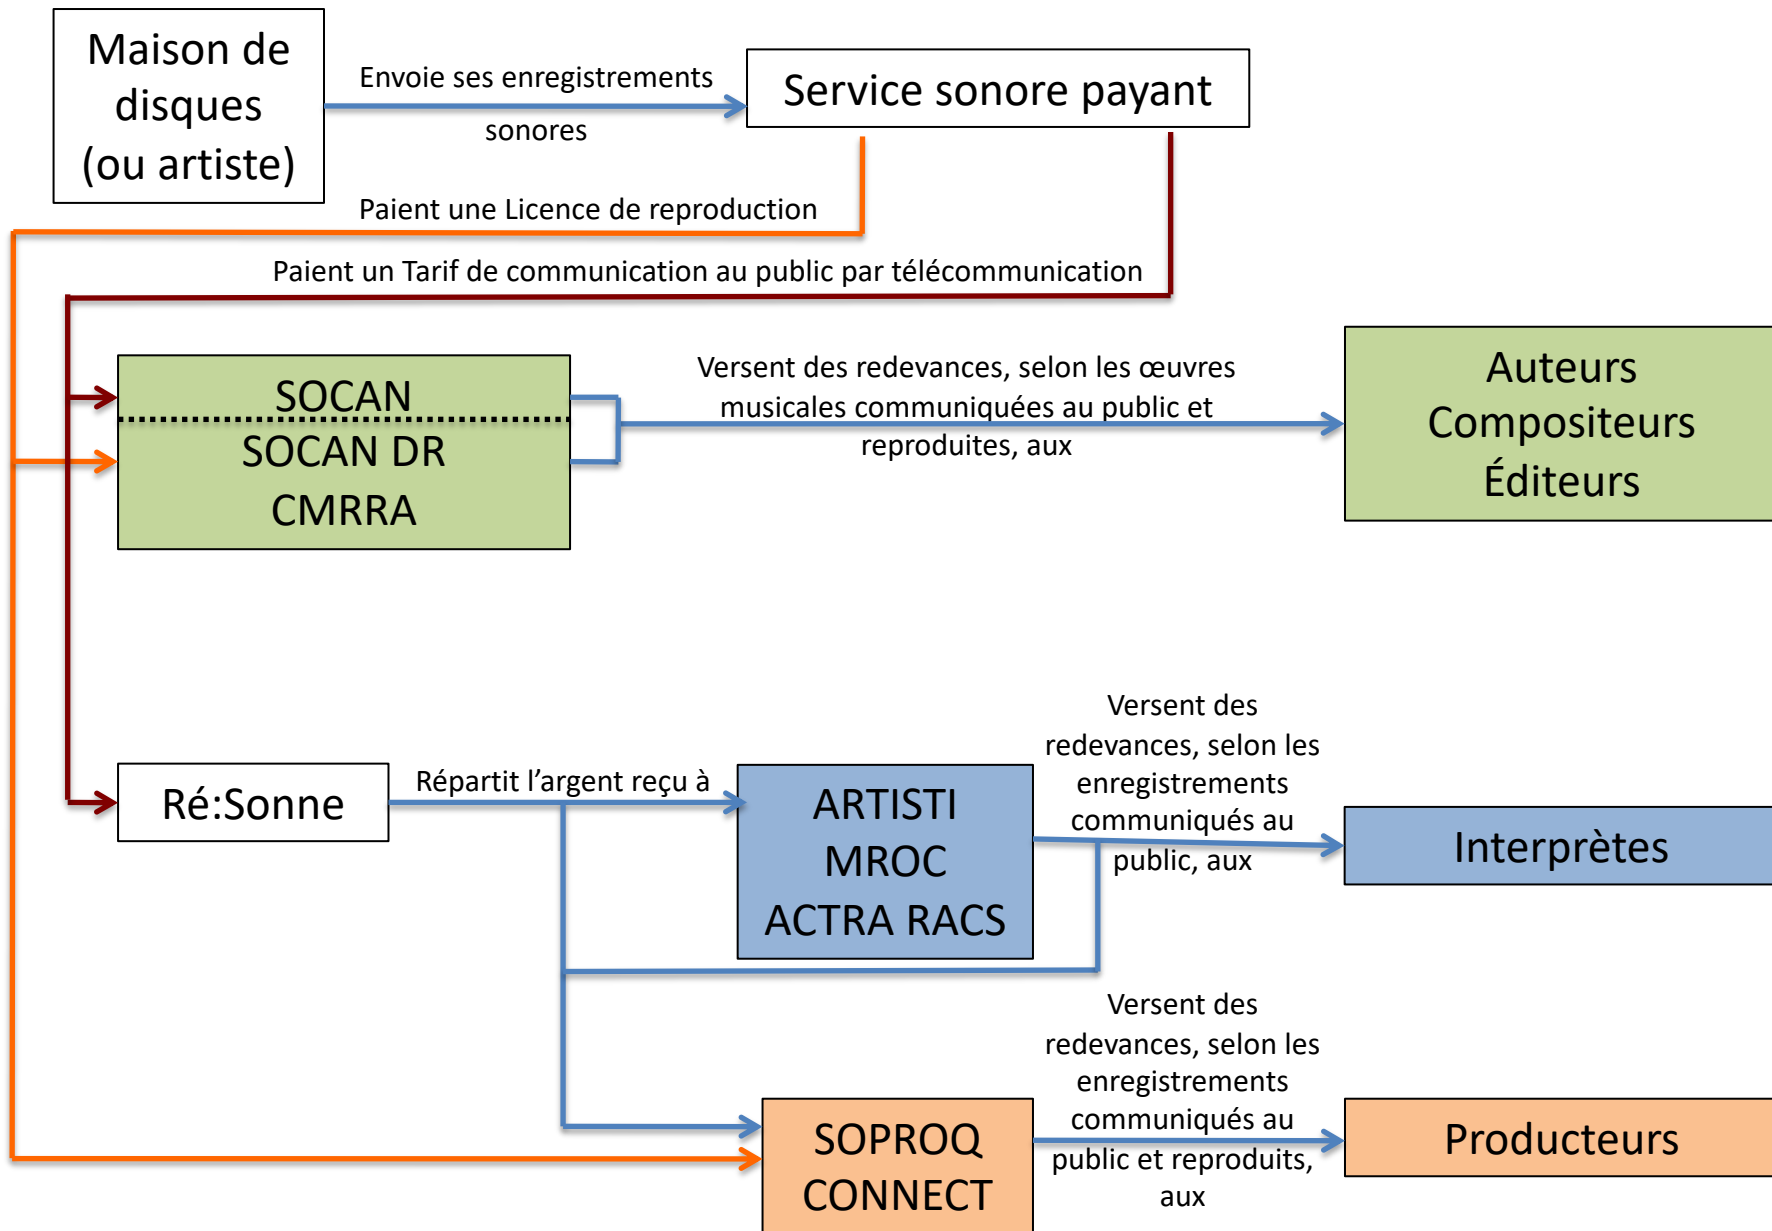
Maison de disques (ou artiste)

Envoie ses enregistrements sonores

Service sonore payant

Paient une Licence de reproduction

Paient un Tarif de communication au public par télécommunication

SOCAN

SOCAN DR

CMRRA

Versent des redevances, selon les œuvres musicales communiquées au public et reproduites, aux

Auteurs
Compositeurs
Éditeurs

Ré:Sonne

Répartit l’argent reçu à

ARTISTI
MROC
ACTRA RACS

Versent des redevances, selon les enregistrements communiqués au public, aux

Interprètes

SOPROQ
CONNECT

Versent des redevances, selon les enregistrements communiqués au public et reproduits, aux

Producteurs